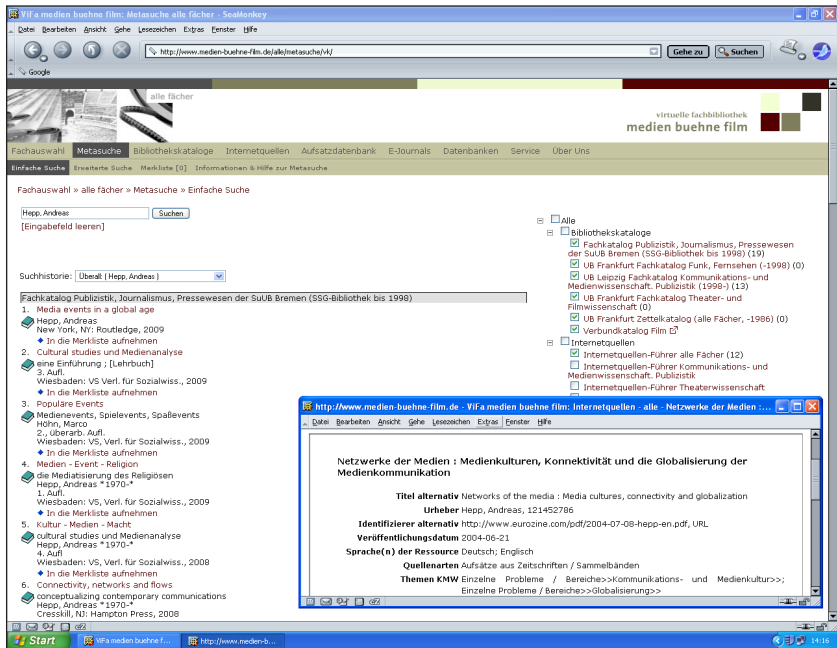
ViFa medien buehne film: Metasuche alle fächer - SeaMonkey

Datei Bearbeiten Ansicht Gehe Lesezeichen Extras Fenster Hilfe

http://www.medien-buehne-film.de/alle/metasuche/vk/

Gehe zu Suchen

Google

alle fächer

virtuelle fachbibliothek
medien buehne film

Fachauswahl Metasuche Bibliothekskataloge Internetquellen Aufsatzdatenbank E-Journals Datenbanken Service Über Uns

Einfache Suche Erweiterte Suche Merkliste [0] Informationen & Hilfe zur Metasuche

Fachauswahl » alle fächer » Metasuche » Einfache Suche

Hepp, Andreas
Suchen
[Eingabefeld leeren]

Suchhistorie: Überall: ( Hepp, Andreas )

Fachkatalog Publizistik, Journalismus, Pressewesen der SuUB Bremen (SSG-Bibliothek bis 1998)

1. Media events in a global age
Hepp, Andreas
New York, NY: Routledge, 2009
In die Merkliste aufnehmen

2. Cultural studies und Medienanalyse
eine Einführung ; [Lehrbuch]
3. Aufl.
Wiesbaden: VS Verl. für Sozialwiss., 2009
In die Merkliste aufnehmen

3. Populäre Events
Medienevents, Spielevents, Spaßevents
Höhn, Marco
2., überarb. Aufl.
Wiesbaden: VS, Verl. für Sozialwiss., 2009
In die Merkliste aufnehmen

4. Medien - Event - Religion
die Mediatisierung des Religiösen
Hepp, Andreas *1970-*
1. Aufl.
Wiesbaden: VS Verl. für Sozialwiss., 2009
In die Merkliste aufnehmen

5. Kultur - Medien - Macht
cultural studies und Medienanalyse
Hepp, Andreas *1970-*
4. Aufl.
Wiesbaden: VS, Verl. für Sozialwiss., 2008
In die Merkliste aufnehmen

6. Connectivity, networks and flows
conceptualizing contemporary communications
Hepp, Andreas *1970-*
Cresskill, NJ: Hampton Press, 2008

Alle
Bibliothekskataloge
Fachkatalog Publizistik, Journalismus, Pressewesen der SuUB Bremen (SSG-Bibliothek bis 1998) (19)
UB Frankfurt Fachkatalog Funk, Fernsehen (-1998) (0)
UB Leipzig Fachkatalog Kommunikations- und Medienwissenschaft. Publizistik (1998-) (13)
UB Frankfurt Fachkatalog Theater- und Filmwissenschaft (0)
UB Frankfurt Zettelkatalog (alle Fächer, -1986) (0)
Verbundkatalog Film
Internetquellen
Internetquellen-Führer alle Fächer (12)
Internetquellen-Führer Kommunikations- und Medienwissenschaft. Publizistik
Internetquellen-Führer Theaterwissenschaft

http://www.medien-buehne-film.de - ViFa medien buehne film: Internetquellen - alle - Netzwerke der Medien :...

Datei Bearbeiten Ansicht Gehe Lesezeichen Extras Fenster Hilfe

Netzwerke der Medien : Medienkulturen, Konnektivität und die Globalisierung der Medienkommunikation

Titel alternativ Networks of the media : Media cultures, connectivity and globalization
Urheber Hepp, Andreas, 121452786
Identifizierer alternativ http://www.eurozine.com/pdf/2004-07-08-hepp-en.pdf, URL
Veröffentlichungsdatum 2004-06-21
Sprache(n) der Ressource Deutsch; Englisch
Quellenarten Aufsätze aus Zeitschriften / Sammelbänden
Themen KMW Einzelne Probleme / Bereiche>>Kommunikations- und Medienkultur>>; Einzelne Probleme / Bereiche>>Globalisierung>>

Start
ViFa medien buehne f...
http://www.medien-b...
14:16